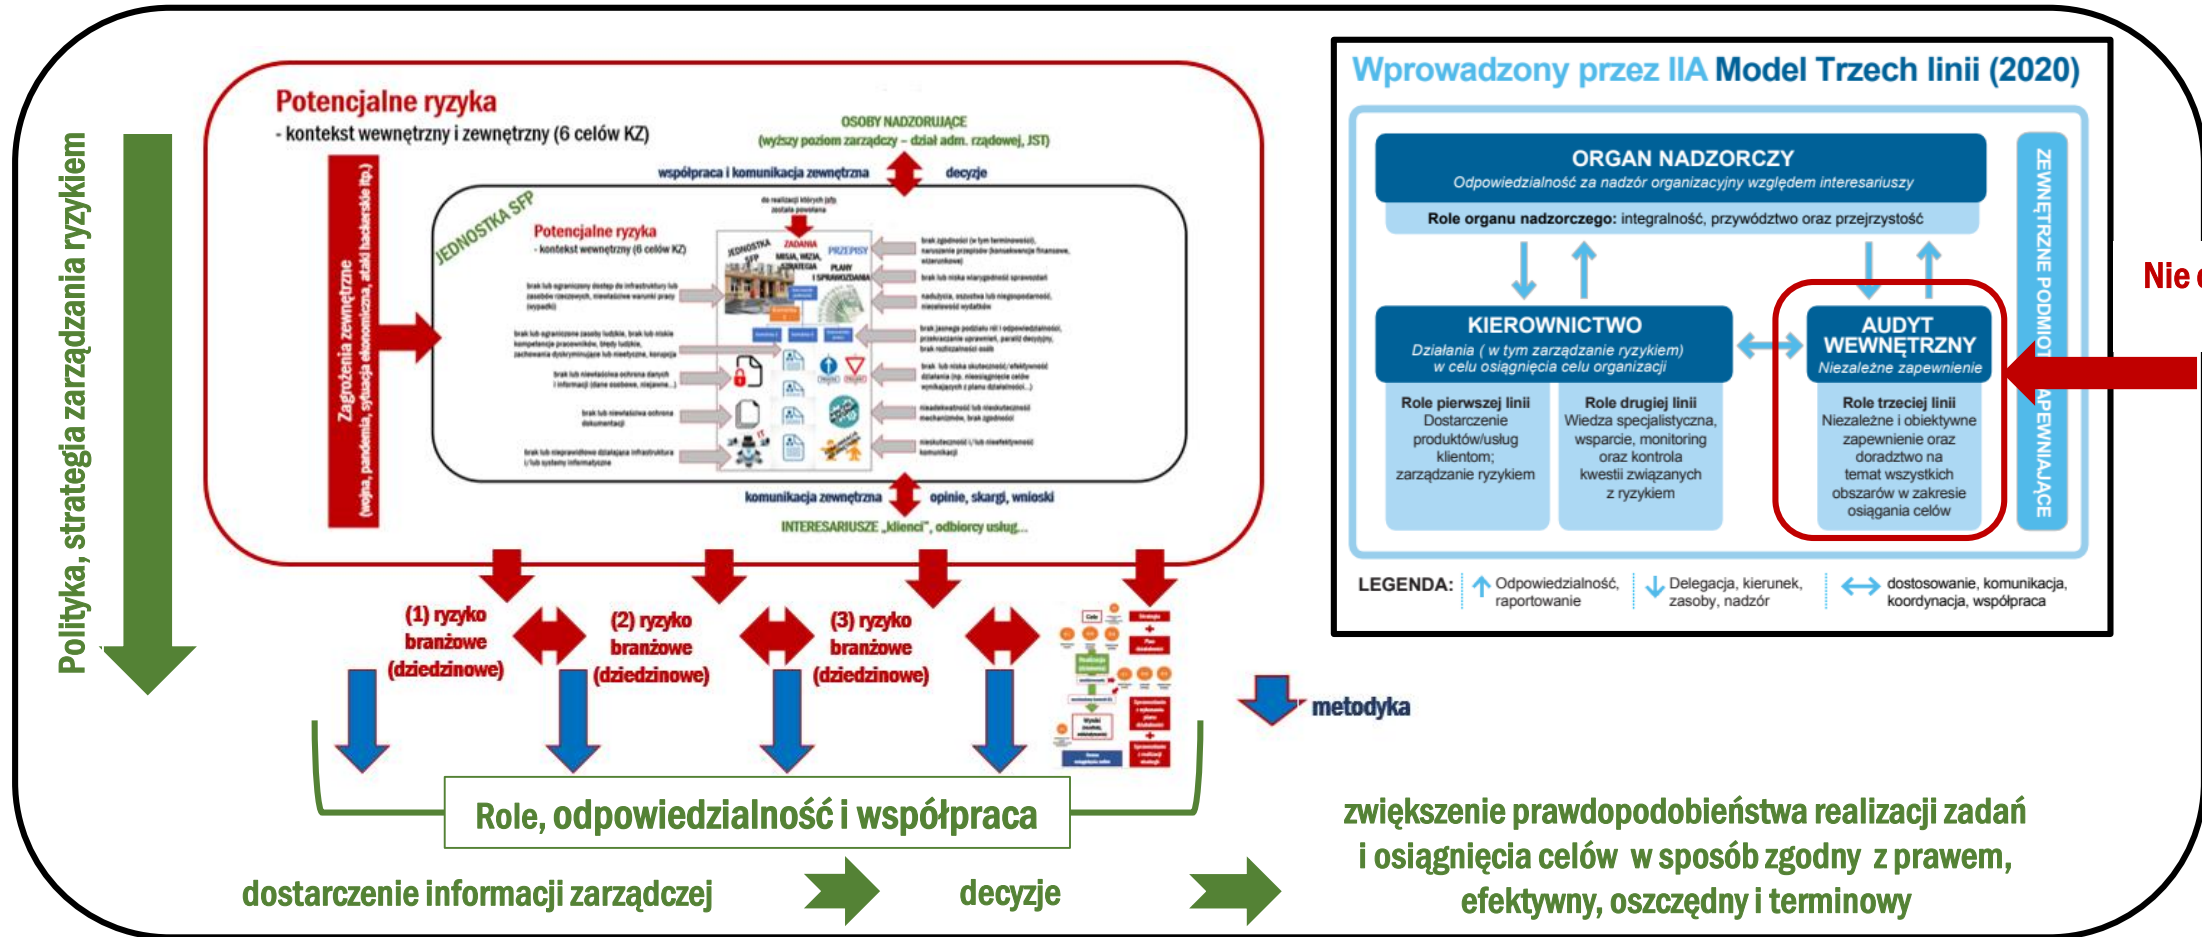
Polityka, strategia zarządzania ryzykiem

Potencjalne ryzyka
- kontekst wewnętrzny i zewnętrzny (6 celów KZ)

OSOBY NADZORUJĄCE
(wyższy poziom zarządczy – dział adm. rządowej, JST)

współpraca i komunikacja zewnętrzna

decyzje

Zagrożenia zewnętrzne
(wojna, pandemia, sytuacja ekonomiczna, ataki hakerskie itp.)

JEDNOSTKA SFP

Potencjalne ryzyka
- kontekst wewnętrzny (6 celów KZ)

ZADANIA
MISJA, WIZJA, STRATEGIA
PRZEPISY
PLANY I SPRAWOZDANIA

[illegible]

komunikacja zewnętrzna

opinie, skargi, wnioski

INTERESARIUSZE „klienci", odbiorcy usług...

(1) ryzyko branżowe (dziedzinowe)

(2) ryzyko branżowe (dziedzinowe)

(3) ryzyko branżowe (dziedzinowe)

metodyka

Role, odpowiedzialność i współpraca

dostarczenie informacji zarządczej

decyzje

Wprowadzony przez IIA Model Trzech linii (2020)

ORGAN NADZORCZY
Odpowiedzialność za nadzór organizacyjny względem interesariuszy

Role organu nadzorczego: integralność, przywództwo oraz przejrzystość

KIEROWNICTWO
Działania ( w tym zarządzanie ryzykiem) w celu osiągnięcia celu organizacji

AUDYT WEWNĘTRZNY
Niezależne zapewnienie

ZEWNĘTRZNE PODMIOTY ZAPEWNIAJĄCE

Role pierwszej linii
Dostarczenie produktów/usług klientom; zarządzanie ryzykiem

Role drugiej linii
Wiedza specjalistyczna, wsparcie, monitoring oraz kontrola kwestii związanych z ryzykiem

Role trzeciej linii
Niezależne i obiektywne zapewnienie oraz doradztwo na temat wszystkich obszarów w zakresie osiągania celów

LEGENDA: Odpowiedzialność, raportowanie | Delegacja, kierunek, zasoby, nadzór | dostosowanie, komunikacja, koordynacja, współpraca

Nie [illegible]

zwiększenie prawdopodobieństwa realizacji zadań i osiągnięcia celów w sposób zgodny z prawem, efektywny, oszczędny i terminowy